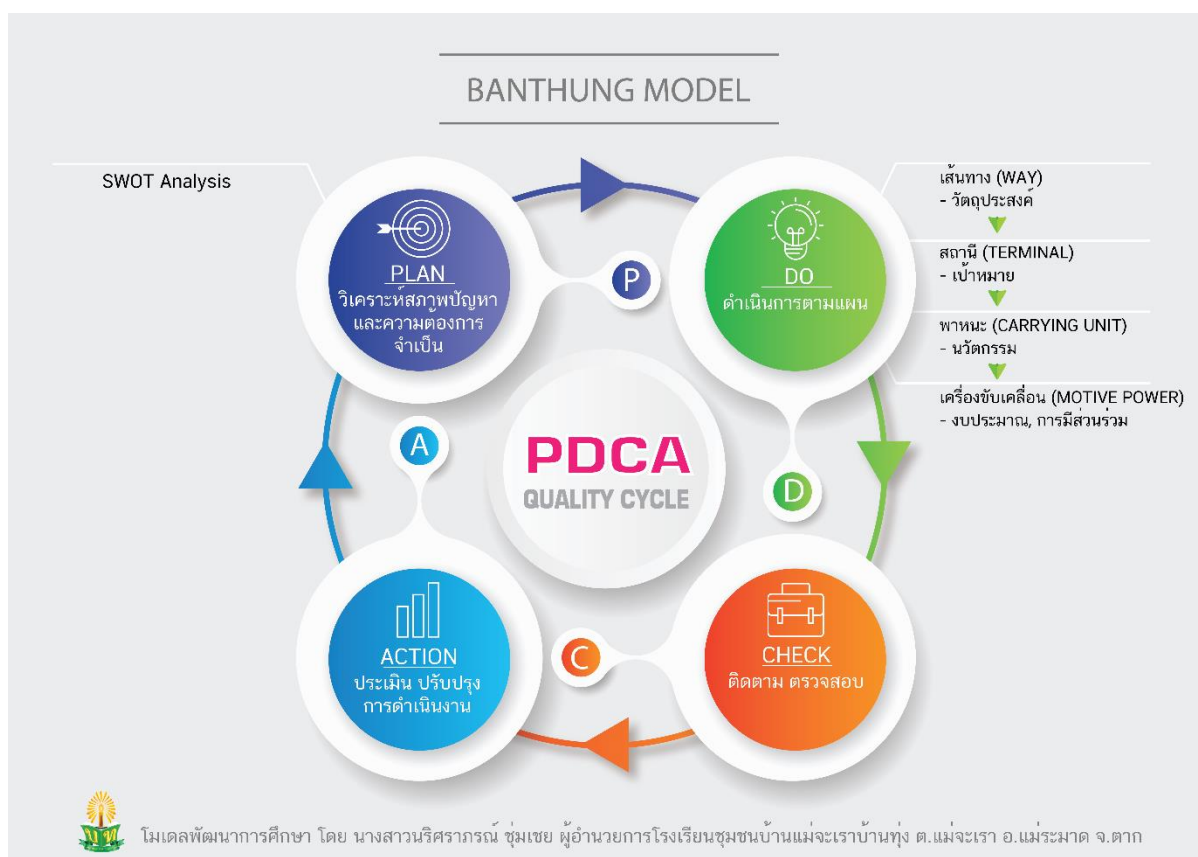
BANTHUNG MODEL

SWOT Analysis

PLAN
วิเคราะห์สภาพปัญหา และความต้องการจำเป็น

P

DO
ดำเนินการตามแผน

เส้นทาง (WAY)
- วัตถุประสงค์

สถานี (TERMINAL)
- เป้าหมาย

พาหนะ (CARRYING UNIT)
- นวัตกรรม

เครื่องขับเคลื่อน (MOTIVE POWER)
- งบประมาณ, การมีส่วนร่วม

A

PDCA
QUALITY CYCLE

D

ACTION
ประเมิน ปรับปรุง การดำเนินงาน

C

CHECK
ติดตาม ตรวจสอบ

โมเดลพัฒนาการศึกษา โดย นางสาวนริศราภรณ์ ชุ่มเชย ผู้อำนวยการโรงเรียนชุมชนบ้านแม่จะเราบ้านทุ่ง ต.แม่จะเรา อ.แม่ระมาด จ.ตาก